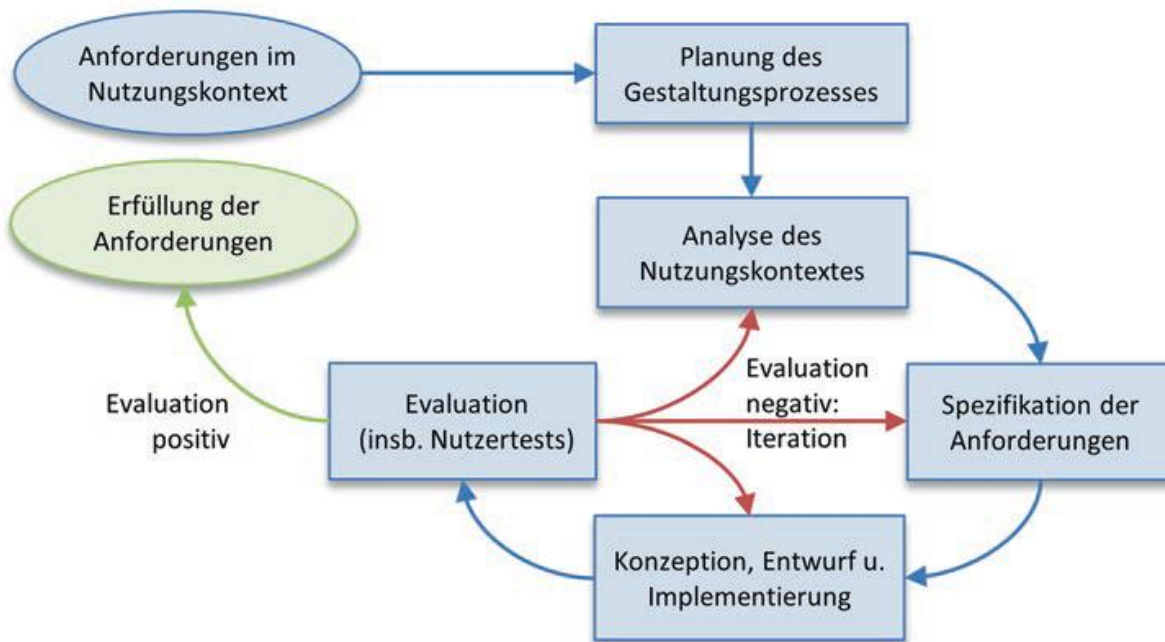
Anforderungen im Nutzungskontext

Planung des Gestaltungsprozesses

Erfüllung der Anforderungen

Analyse des Nutzungskontextes

Evaluation positiv

Evaluation (insb. Nutzertests)

Evaluation negativ: Iteration

Spezifikation der Anforderungen

Konzeption, Entwurf u. Implementierung